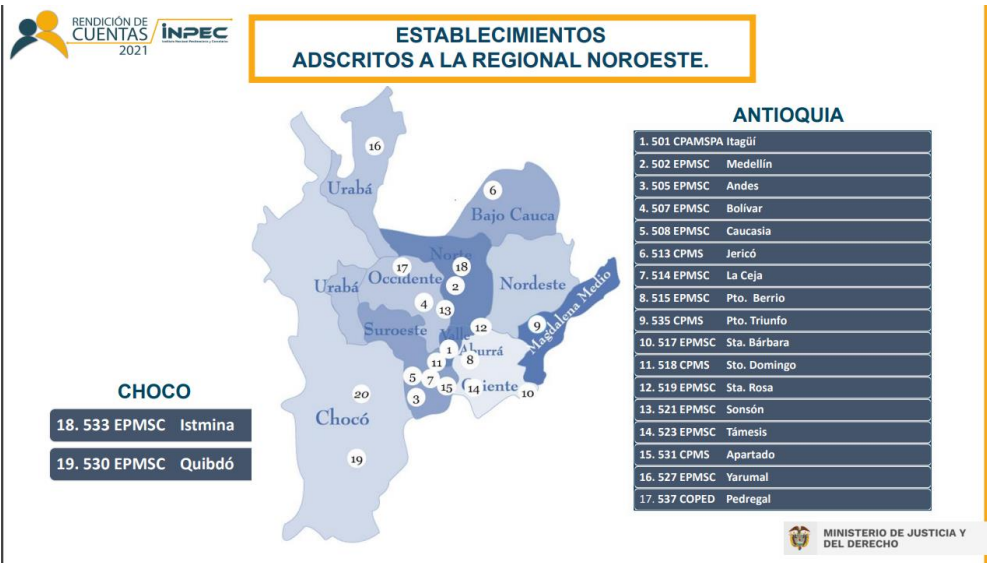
RENDICIÓN DE CUENTAS 2021 INPEC

ESTABLECIMIENTOS ADSCRITOS A LA REGIONAL NOROESTE.

ANTIOQUIA

| 1. 501 CPAMSPA | Itagüí |
|---|---|
| 2. 502 EPMSC | Medellín |
| 3. 505 EPMSC | Andes |
| 4. 507 EPMSC | Bolívar |
| 5. 508 EPMSC | Caucasia |
| 6. 513 CPMS | Jericó |
| 7. 514 EPMSC | La Ceja |
| 8. 515 EPMSC | Pto. Berrio |
| 9. 535 CPMS | Pto. Triunfo |
| 10. 517 EPMSC | Sta. Bárbara |
| 11. 518 CPMS | Sto. Domingo |
| 12. 519 EPMSC | Sta. Rosa |
| 13. 521 EPMSC | Sonsón |
| 14. 523 EPMSC | Támesis |
| 15. 531 CPMS | Apartado |
| 16. 527 EPMSC | Yarumal |
| 17. 537 COPED | Pedregal |

CHOCO

| 18. 533 EPMSC | Istmina |
|---|---|
| 19. 530 EPMSC | Quibdó |

16 Urabá 6 Bajo Cauca Norte 17 18 Occidente 2 Urabá Nordeste 4 13 Suroeste 12 9 Magdalena Medio Valle Aburrá 1 11 8 5 7 15 14 Oriente 3 10 20 Chocó 19

MINISTERIO DE JUSTICIA Y DEL DERECHO